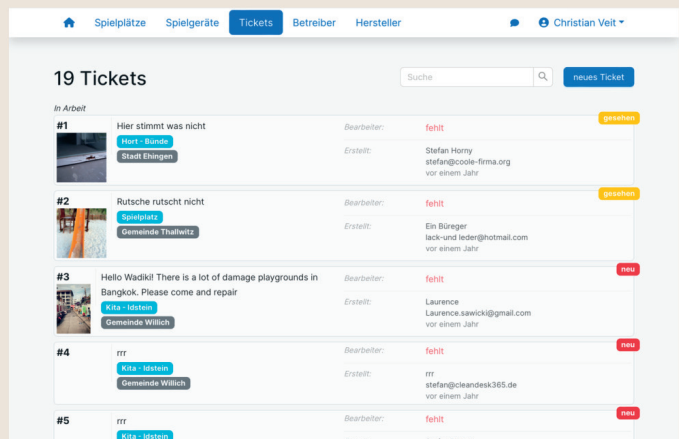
Spielplätze Spielgeräte Tickets Betreiber Hersteller Christian Veit

19 Tickets

Suche

neues Ticket

In Arbeit

#1
Hier stimmt was nicht
Hort - Bünde
Stadt Ehingen
Bearbeiter: fehlt
Erstellt: Stefan Horny
stefan@coole-firma.org
vor einem Jahr
gesehen

#2
Rutsche rutscht nicht
Spielplatz
Gemeinde Thallwitz
Bearbeiter: fehlt
Erstellt: Ein Bürger
lack-und leder@hotmail.com
vor einem Jahr
gesehen

#3
Hello Wadiki! There is a lot of damage playgrounds in Bangkok. Please come and repair
Kita - Idstein
Gemeinde Willich
Bearbeiter: fehlt
Erstellt: Laurence
Laurence.sawicki@gmail.com
vor einem Jahr
neu

#4
rrr
Kita - Idstein
Gemeinde Willich
Bearbeiter: fehlt
Erstellt: rrr
stefan@cleandesk365.de
vor einem Jahr
neu

#5
rrr
Kita - Idstein
Bearbeiter: fehlt
neu